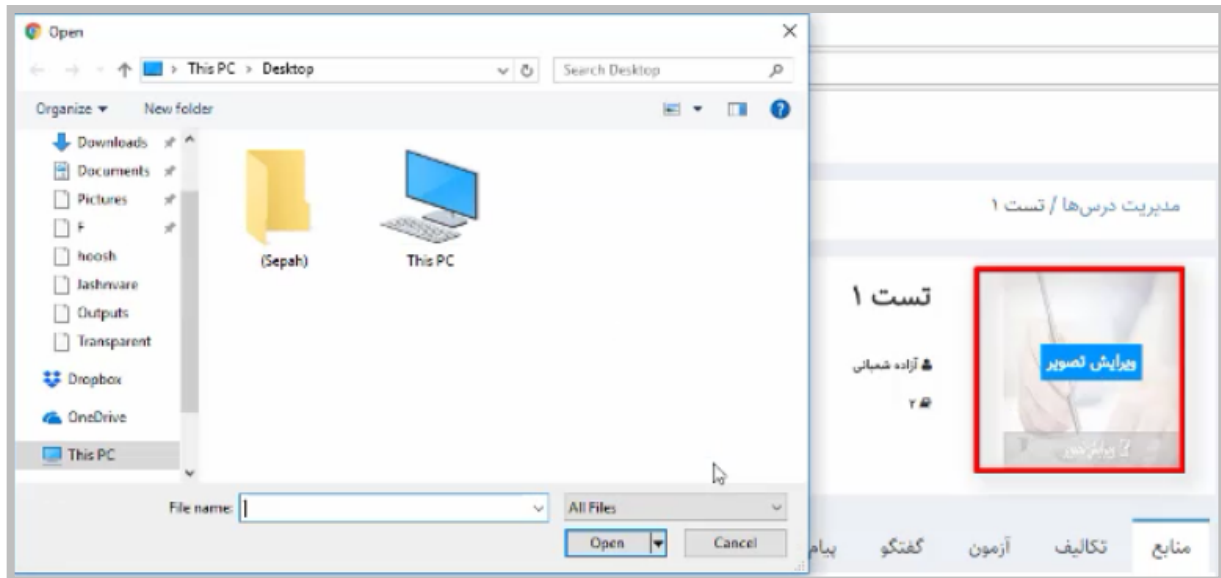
Open

This PC > Desktop

Search Desktop

Organize ▾ New folder

Downloads
Documents
Pictures
F
hoosh
Jashnvare
Outputs
Transparent
Dropbox
OneDrive
This PC

(Sepah)

This PC

File name:

All Files

Open

Cancel

مدیریت درس‌ها / تست ۱

تست ۱

آزاده شعبانی

۲

ویرایش تصویر

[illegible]

منابع تکالیف آزمون گفتگو پیام